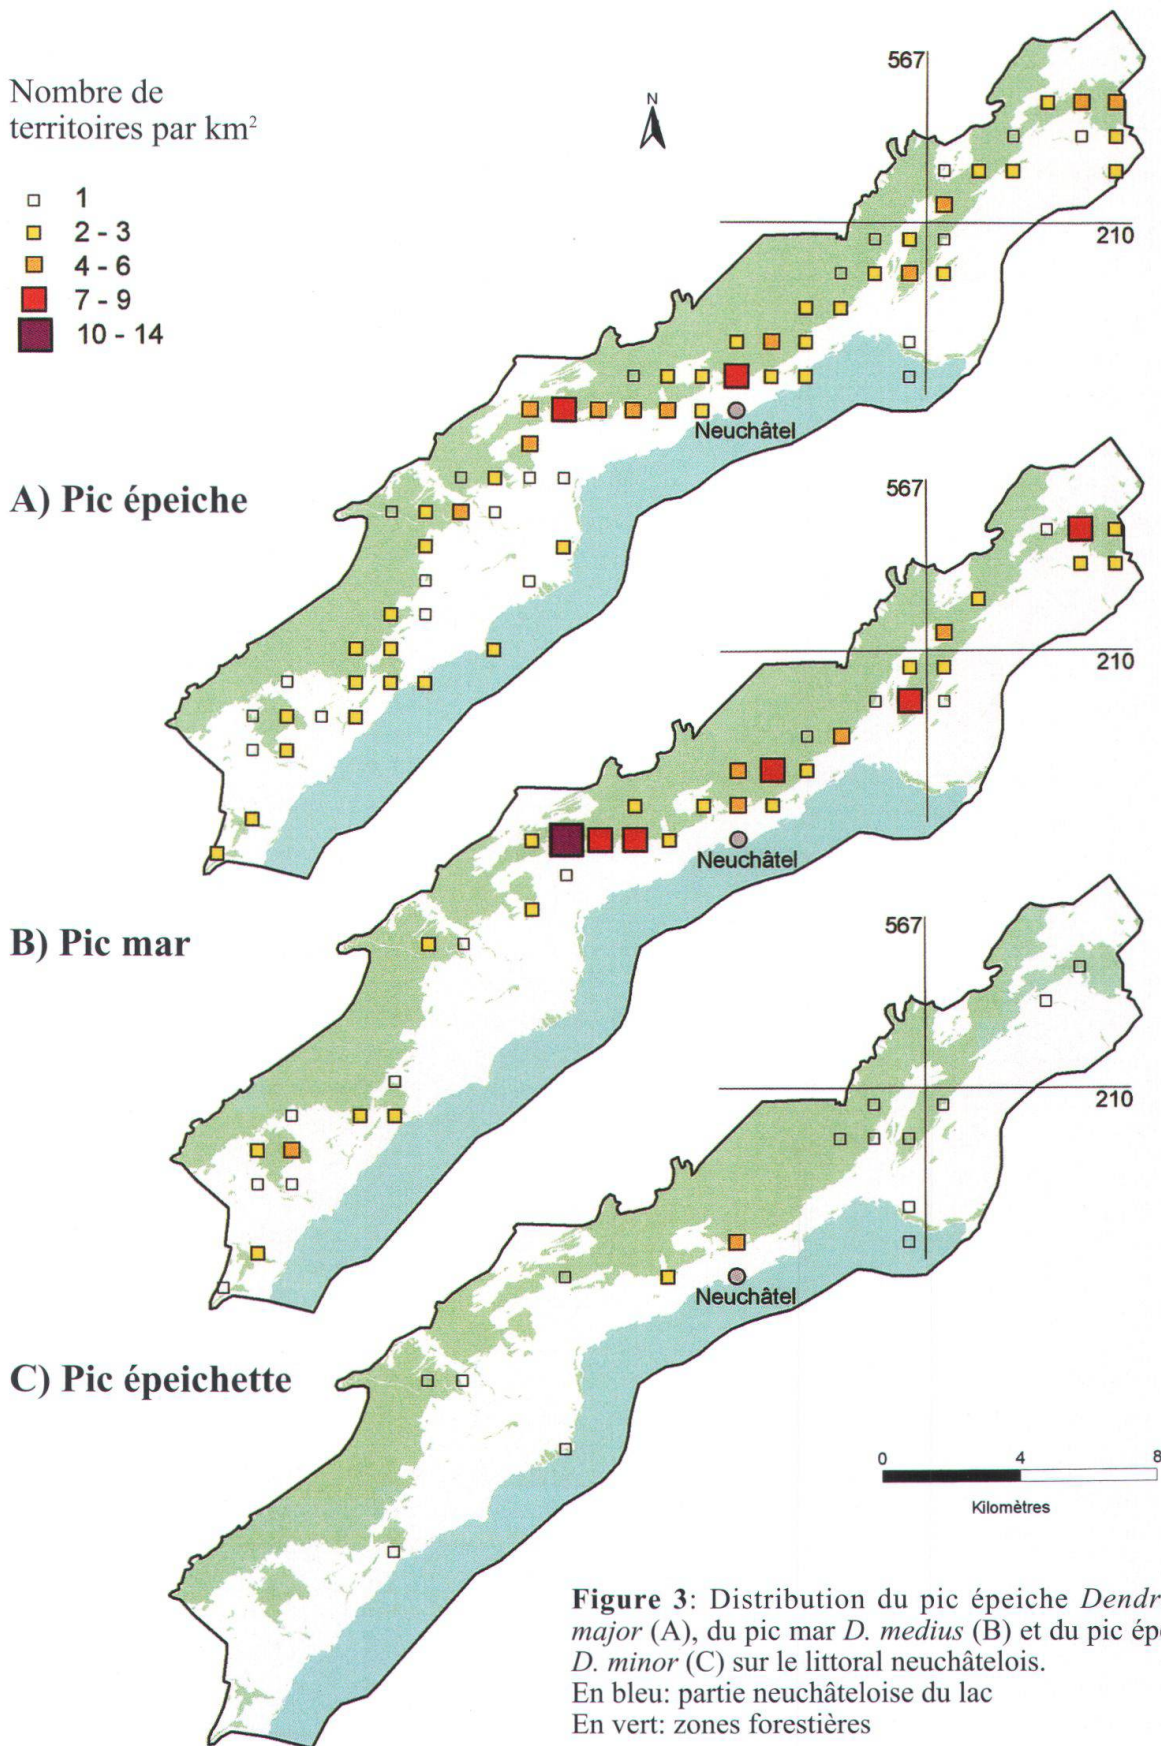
Nombre de territoires par km$^2$

1
2 - 3
4 - 6
7 - 9
10 - 14

N

567

210

Neuchâtel

A) Pic épeiche

567

210

Neuchâtel

B) Pic mar

567

210

Neuchâtel

C) Pic épeichette

0 4 8

Kilomètres

**Figure 3**: Distribution du pic épeiche *Dendr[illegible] major* (A), du pic mar *D. medius* (B) et du pic ép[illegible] *D. minor* (C) sur le littoral neuchâtelois.
En bleu: partie neuchâteloise du lac
En vert: zones forestières